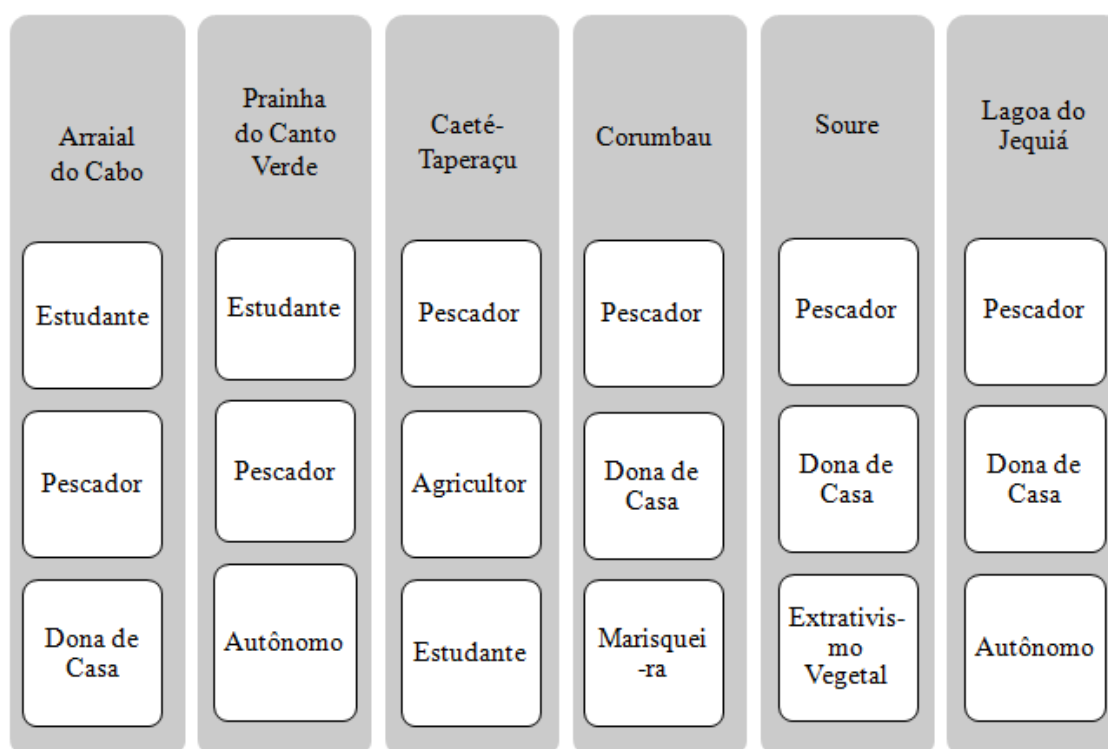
Arraial do Cabo

Estudante

Pescador

Dona de Casa

Prainha do Canto Verde

Estudante

Pescador

Autônomo

Caeté-Taperaçu

Pescador

Agricultor

Estudante

Corumbau

Pescador

Dona de Casa

Marisqueira

Soure

Pescador

Dona de Casa

Extrativismo Vegetal

Lagoa do Jequiá

Pescador

Dona de Casa

Autônomo